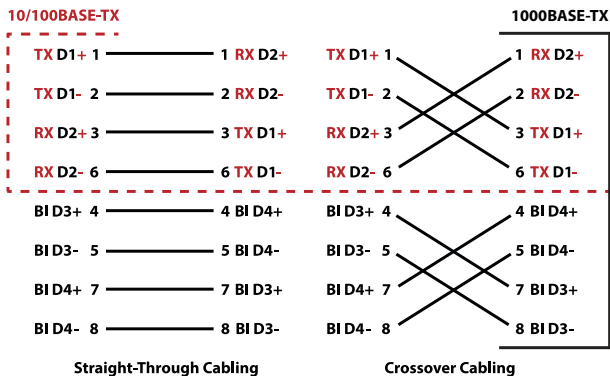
10/100BASE-TX

1000BASE-TX

TX D1+ 1
TX D1- 2
RX D2+ 3
RX D2- 6
BI D3+ 4
BI D3- 5
BI D4+ 7
BI D4- 8

1 RX D2+
2 RX D2-
3 TX D1+
6 TX D1-
4 BI D4+
5 BI D4-
7 BI D3+
8 BI D3-

TX D1+ 1
TX D1- 2
RX D2+ 3
RX D2- 6
BI D3+ 4
BI D3- 5
BI D4+ 7
BI D4- 8

1 RX D2+
2 RX D2-
3 TX D1+
6 TX D1-
4 BI D4+
5 BI D4-
7 BI D3+
8 BI D3-

Straight-Through Cabling

Crossover Cabling